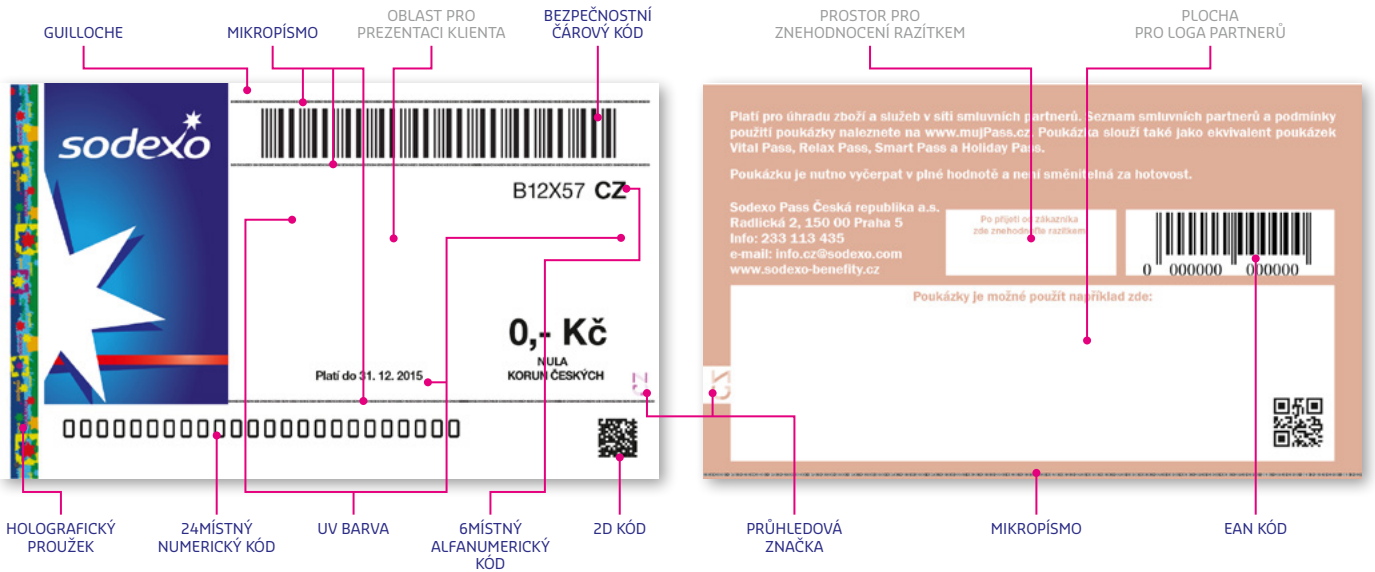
GUILLOCHE
MIKROPÍSMO
OBLAST PRO PREZENTACI KLIENTA
BEZPEČNOSTNÍ ČÁROVÝ KÓD
PROSTOR PRO ZNEHODNOCENÍ RAZÍTKEM
PLOCHA PRO LOGA PARTNERŮ

sodexo

B12X57 CZ

0,- Kč
NULA
KORUN ČESKÝCH

Platí do 31. 12. 2015

000000000000000000000000

Platí pro úhradu zboží a služeb v síti smluvních partnerů. Seznam smluvních partnerů a podmínky použití poukázky naleznete na www.mujPass.cz. Poukázka slouží také jako ekvivalent poukázek Vital Pass, Relax Pass, Smart Pass a Holiday Pass.

Poukázku je nutno vyčerpat v plné hodnotě a není směnitelná za hotovost.

Sodexo Pass Česká republika a.s.
Radlická 2, 150 00 Praha 5
Info: 233 113 435
e-mail: info.cz@sodexo.com
www.sodexo-benefity.cz

Po přijetí od zákazníka zde znehodnoťte razítkem

0 000000 000000

Poukázky je možné použít například zde:

HOLOGRAFICKÝ PROUŽEK
24MÍSTNÝ NUMERICKÝ KÓD
UV BARVA
6MÍSTNÝ ALFANUMERICKÝ KÓD
2D KÓD
PRŮHLEDOVÁ ZNAČKA
MIKROPÍSMO
EAN KÓD